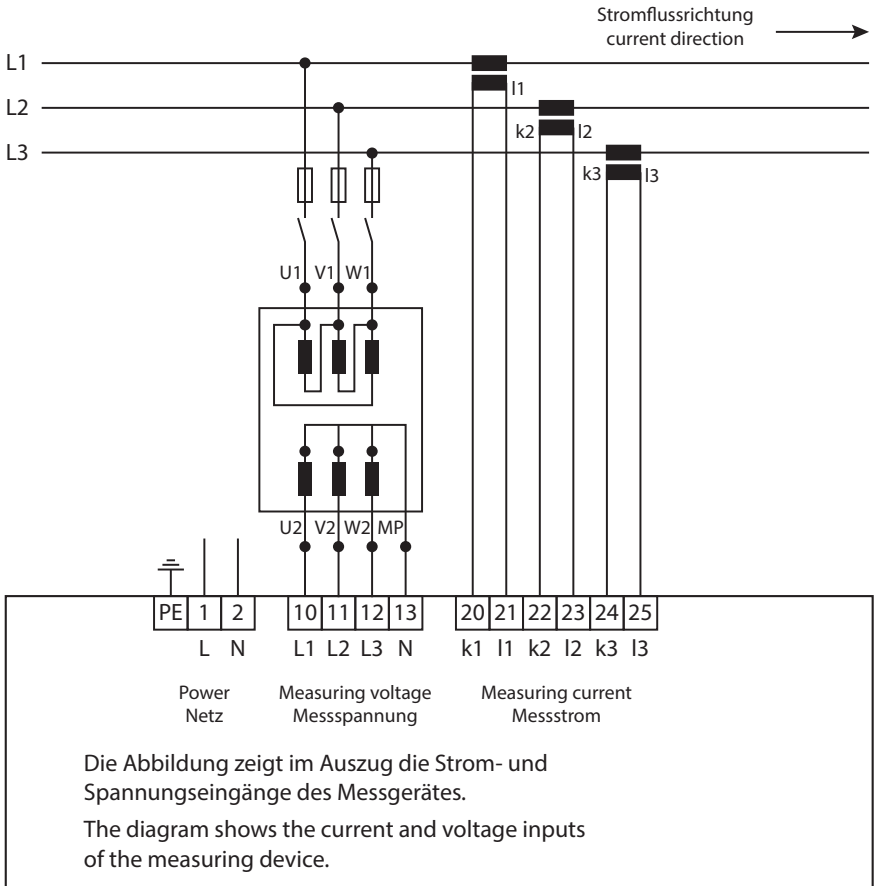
Stromflussrichtung
current direction

L1
L2
L3

l1
k2
l2
k3
l3

U1 V1 W1

U2 V2 W2 MP

| PE | 1 | 2 | 10 | 11 | 12 | 13 | 20 | 21 | 22 | 23 | 24 | 25 |
|---|---|---|---|---|---|---|---|---|---|---|---|---|
| | L | N | L1 | L2 | L3 | N | k1 | l1 | k2 | l2 | k3 | l3 |

Power
Netz

Measuring voltage
Messspannung

Measuring current
Messstrom

Die Abbildung zeigt im Auszug die Strom- und Spannungseingänge des Messgerätes.

The diagram shows the current and voltage inputs of the measuring device.